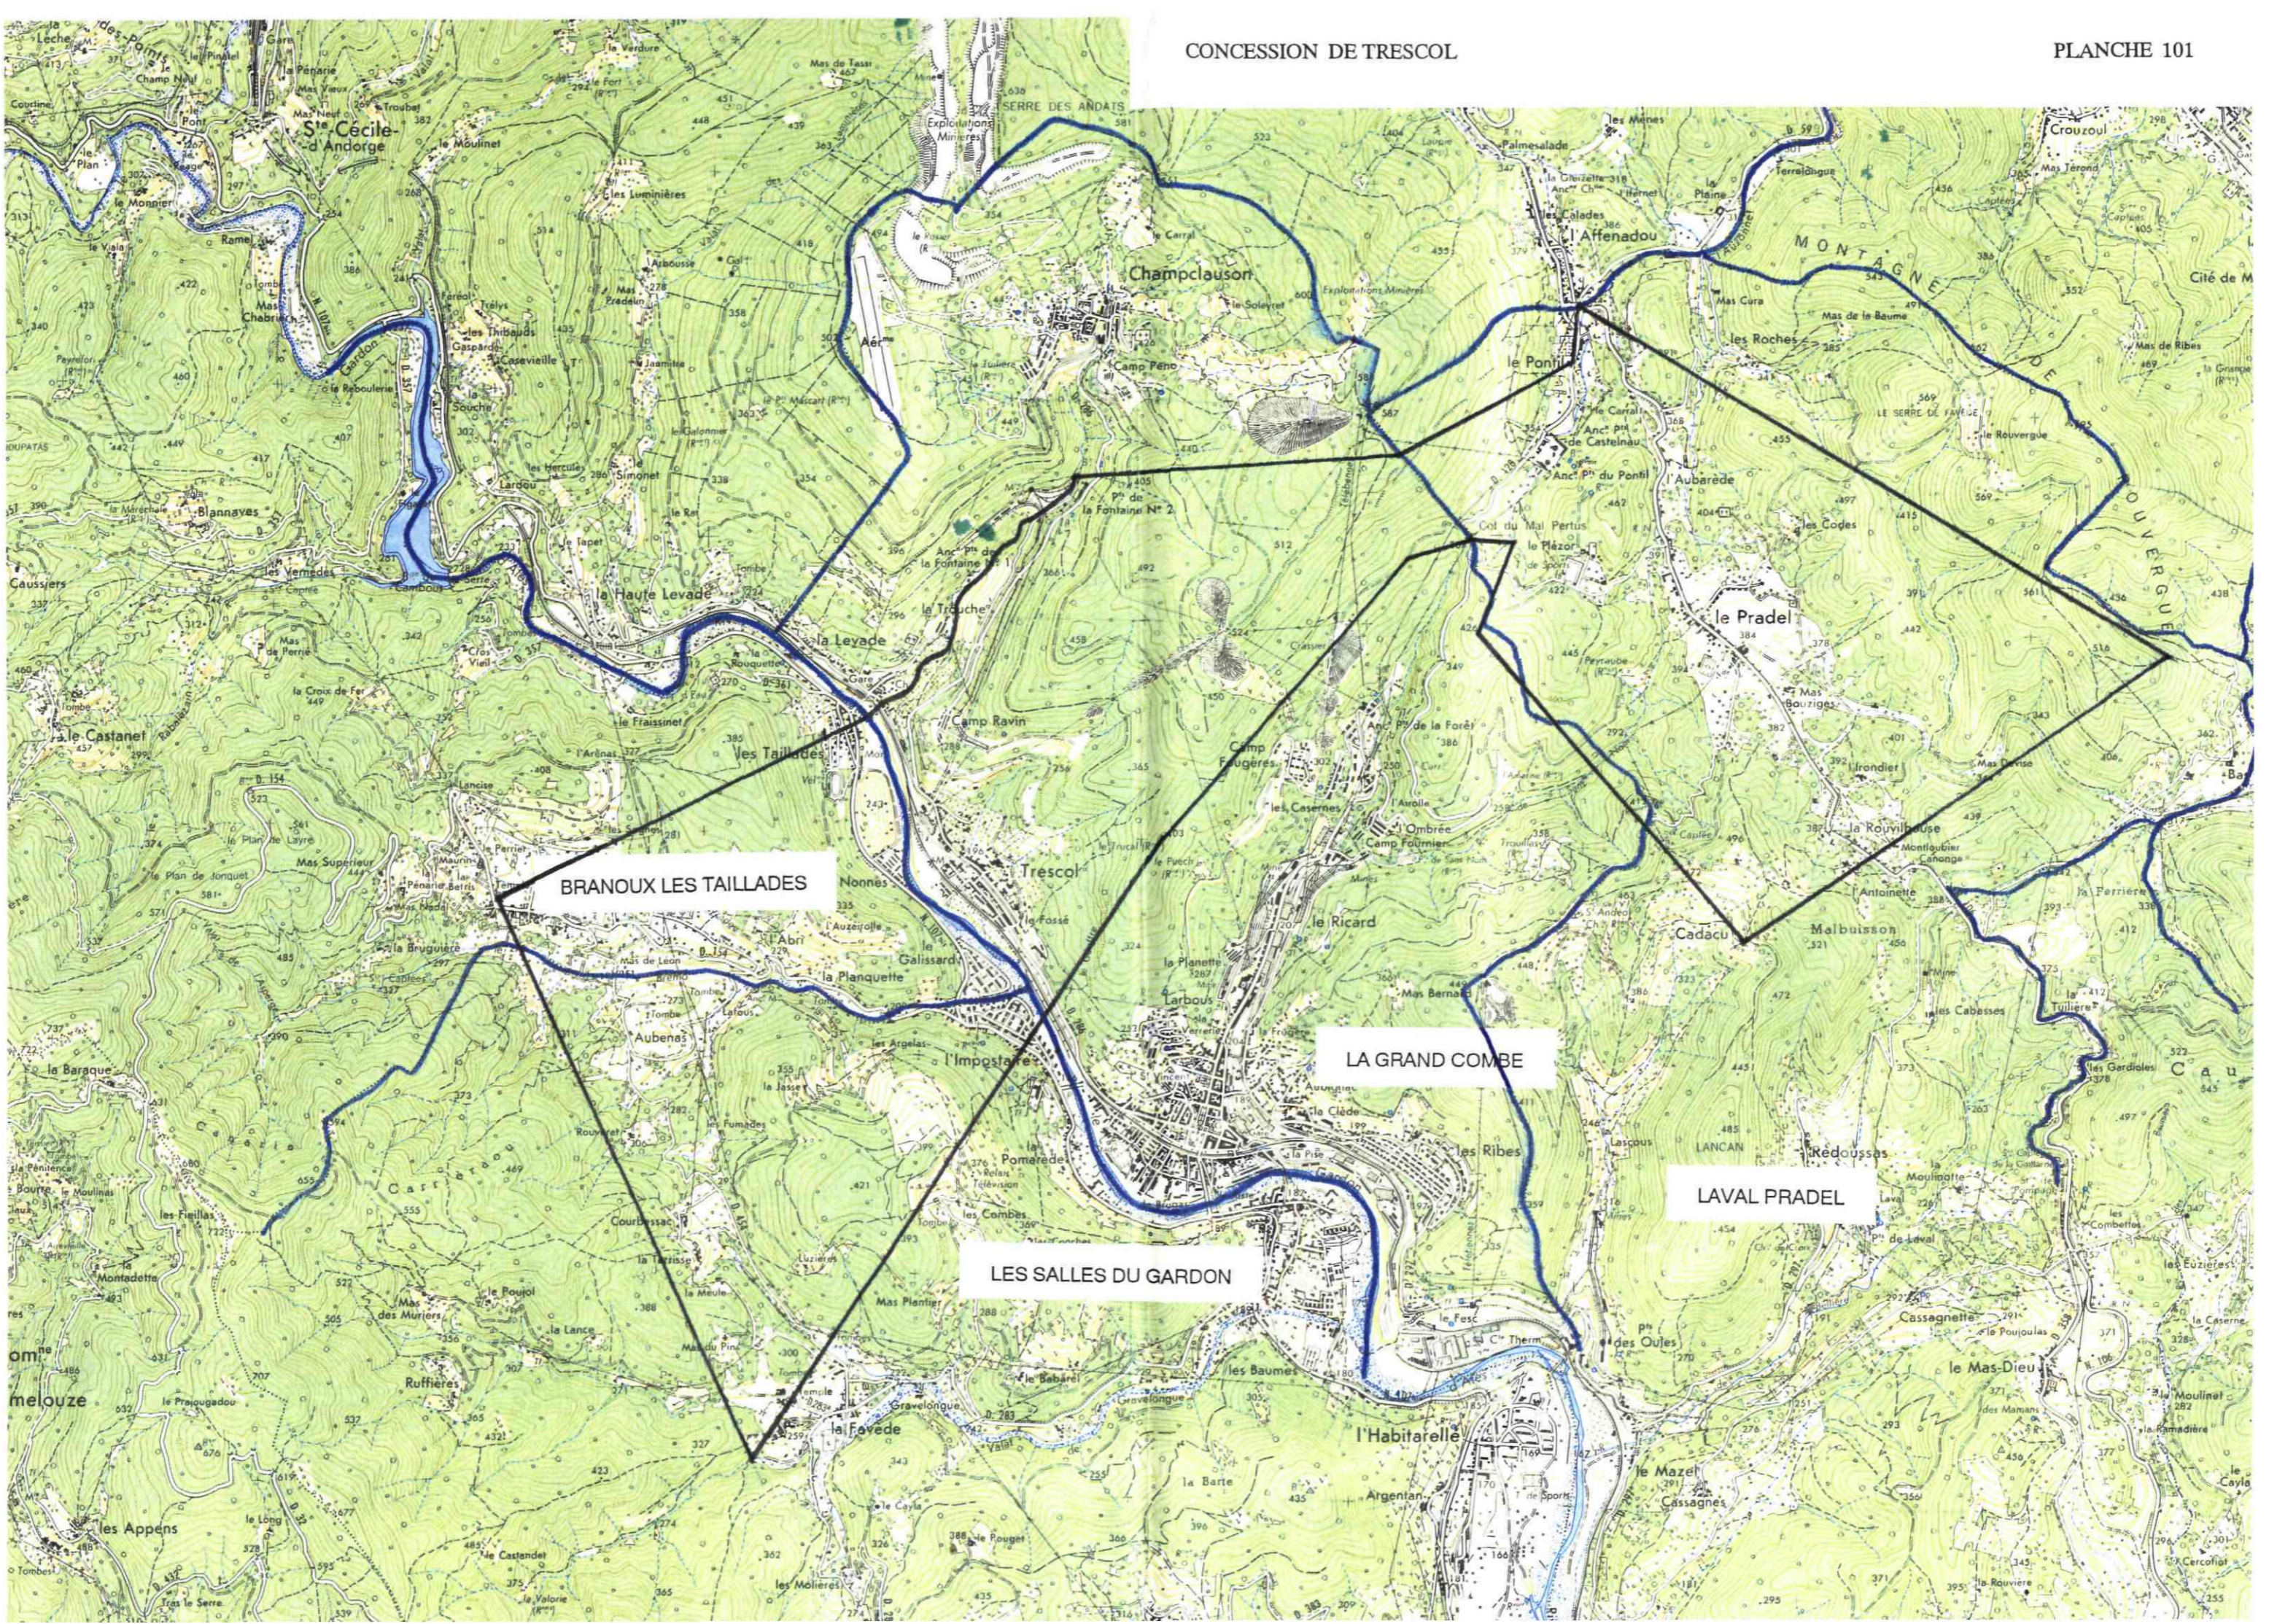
CONCESSION DE TRESCOL

PLANCHE 101

Ste Cécile-d'Andorge

Champclauson

l'Affenadou

le Pontil

MONTAGNE

le Pradel

la Haute Levade

la Levade

les Taillades

Trescol

BRANOUX LES TAILLADES

LA GRAND COMBE

LAVAL PRADEL

LES SALLES DU GARDON

l'Habitarelle

le Castanet

Blannaves

Cadacu

Malbuisson

le Mas-Dieu

les Appens

la Fayède

Ruffières

les Ribes

le Ricard

Aubenas

la Planquette

Galissard

le Mazel

Cassagnes

Argentan